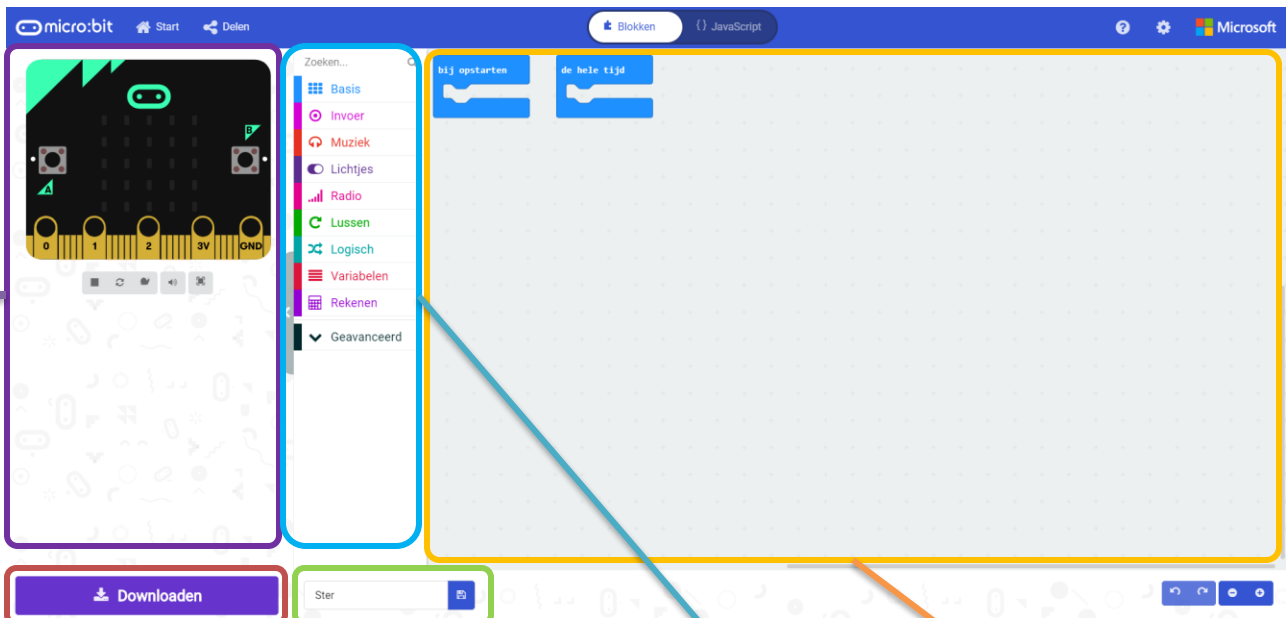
micro:bit Start Delen

Blokken {} JavaScript

Microsoft

B

A

0 1 2 3V GND

Zoeken...

Basis
Invoer
Muziek
Lichtjes
Radio
Lussen
Logisch
Variabelen
Rekenen
Geavanceerd

bij opstarten

de hele tijd

Downloaden

Ster